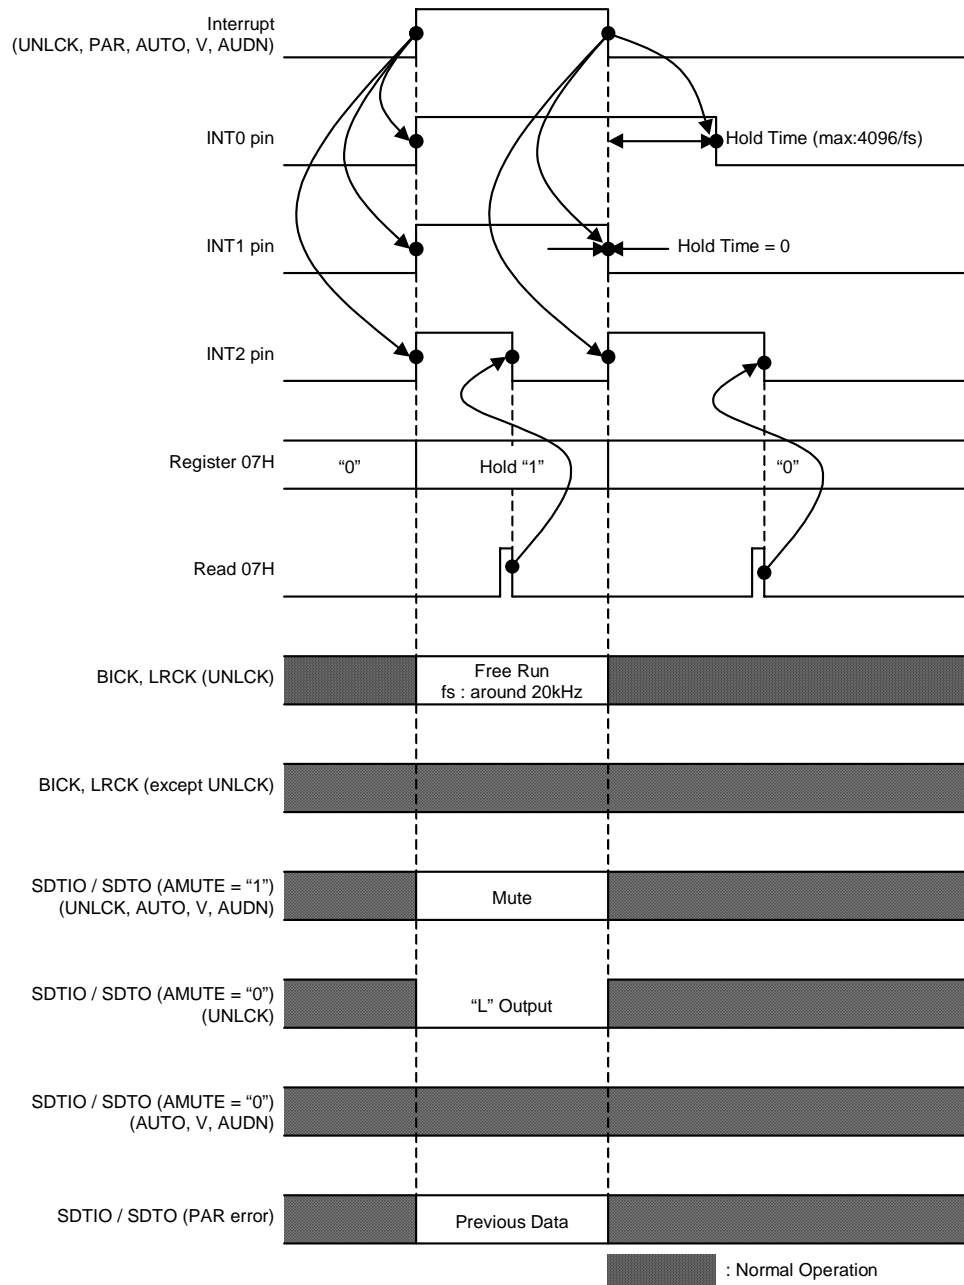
Interrupt
(UNLCK, PAR, AUTO, V, AUDN)

INT0 pin

Hold Time (max:4096/fs)

INT1 pin

Hold Time = 0

INT2 pin

Register 07H

"0"

Hold "1"

"0"

Read 07H

BICK, LRCK (UNLCK)

Free Run
fs : around 20kHz

BICK, LRCK (except UNLCK)

SDTIO / SDTO (AMUTE = "1")
(UNLCK, AUTO, V, AUDN)

Mute

SDTIO / SDTO (AMUTE = "0")
(UNLCK)

"L" Output

SDTIO / SDTO (AMUTE = "0")
(AUTO, V, AUDN)

SDTIO / SDTO (PAR error)

Previous Data

: Normal Operation